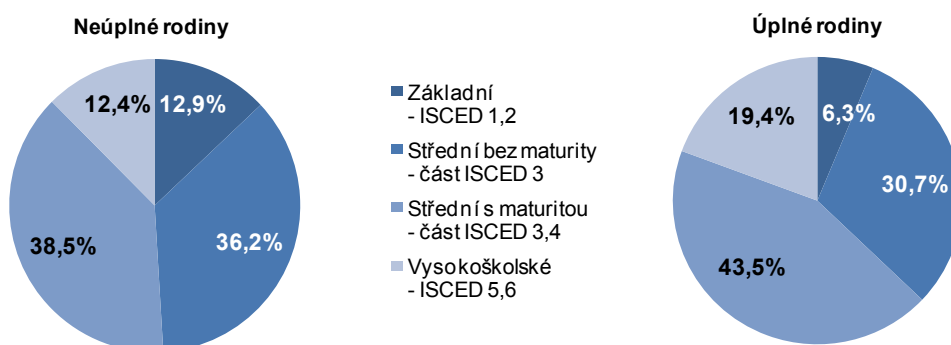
Neúplné rodiny

12,4% 12,9%

38,5% 36,2%

Základní - ISCED 1,2

Střední bez maturity - část ISCED 3

Střední s maturitou - část ISCED 3,4

Vysokoškolské - ISCED 5,6

Úplné rodiny

19,4% 6,3%

30,7%

43,5%